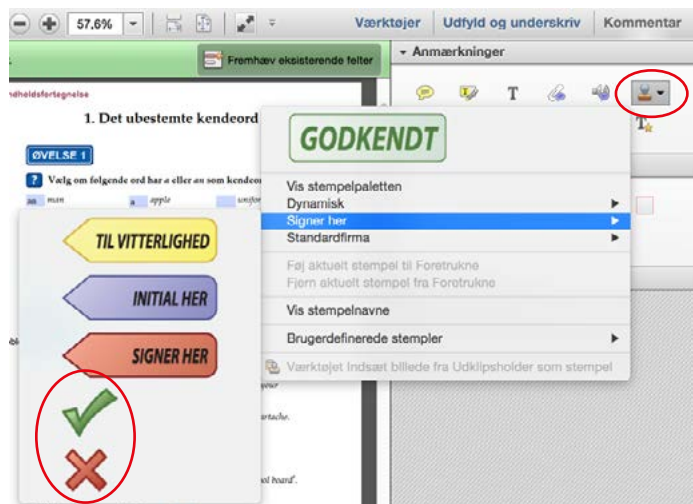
57,6%

Værktøjer | Udfyld og underskriv | Kommentar

Fremhæv eksisterende felter

Anmærkninger

T

ndholdsfortegnelse

1. Det ubestemte kendeord

ØVELSE 1

Vælg om følgende ord har a eller an som kendeord

an man

a apple

unifor

GODKENDT

Vis stempelpaletten

Dynamisk

Signer her

Standardfirma

Føj aktuelt stempel til Foretrukne

Fjern aktuelt stempel fra Foretrukne

Vis stempelnavne

Brugerdefinerede stempler

Værktøjet Indsæt billede fra Udklipsholder som stempel

TIL VITTERLIGHED

INITIAL HER

SIGNER HER

your

rtache.

board.